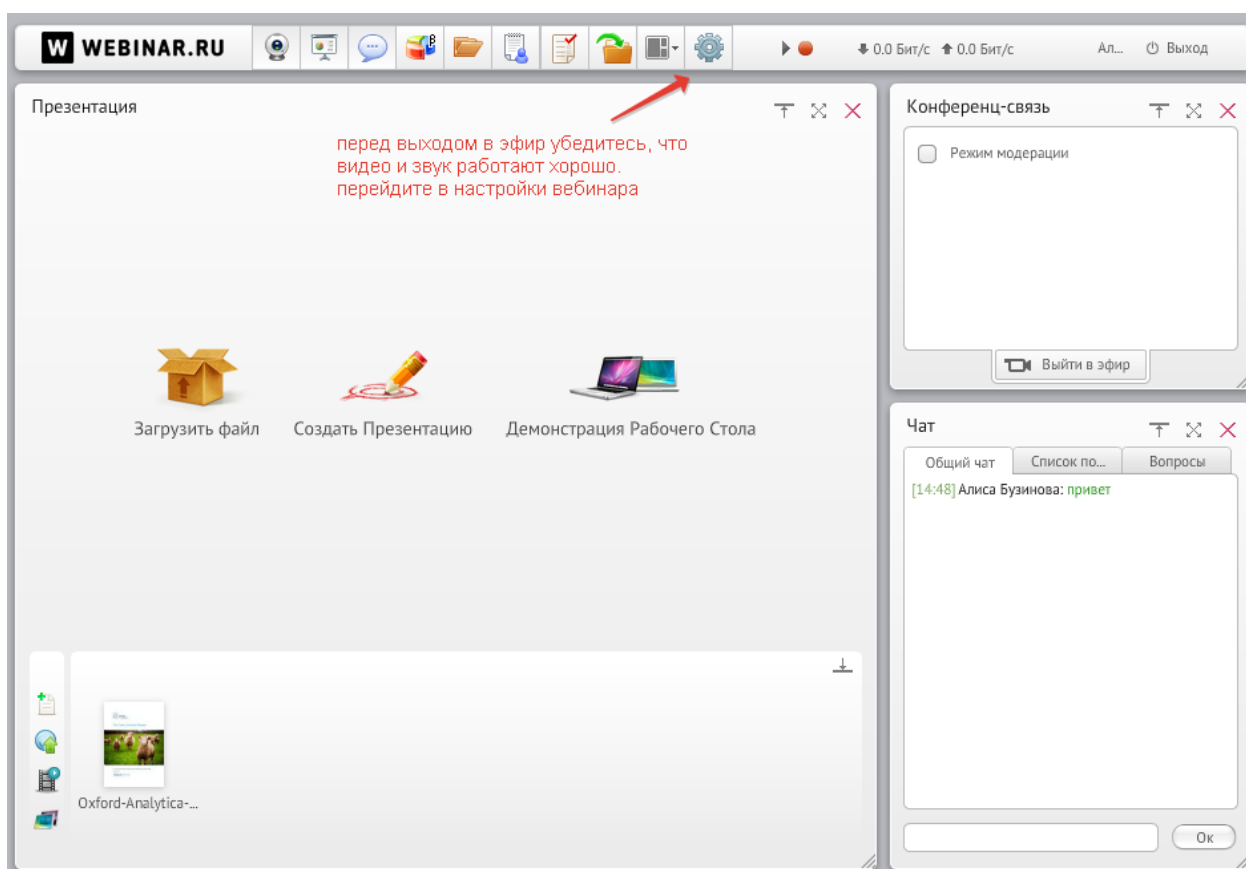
W WEBINAR.RU

0.0 Бит/с 0.0 Бит/с Ал... Выход

Презентация

перед выходом в эфир убедитесь, что видео и звук работают хорошо. перейдите в настройки вебинара

Загрузить файл Создать Презентацию Демонстрация Рабочего Стола

Oxford-Analytica-...

Конференц-связь

Режим модерации

Выйти в эфир

Чат

Общий чат Список по... Вопросы

[14:48] Алиса Бузинова: привет

Ок